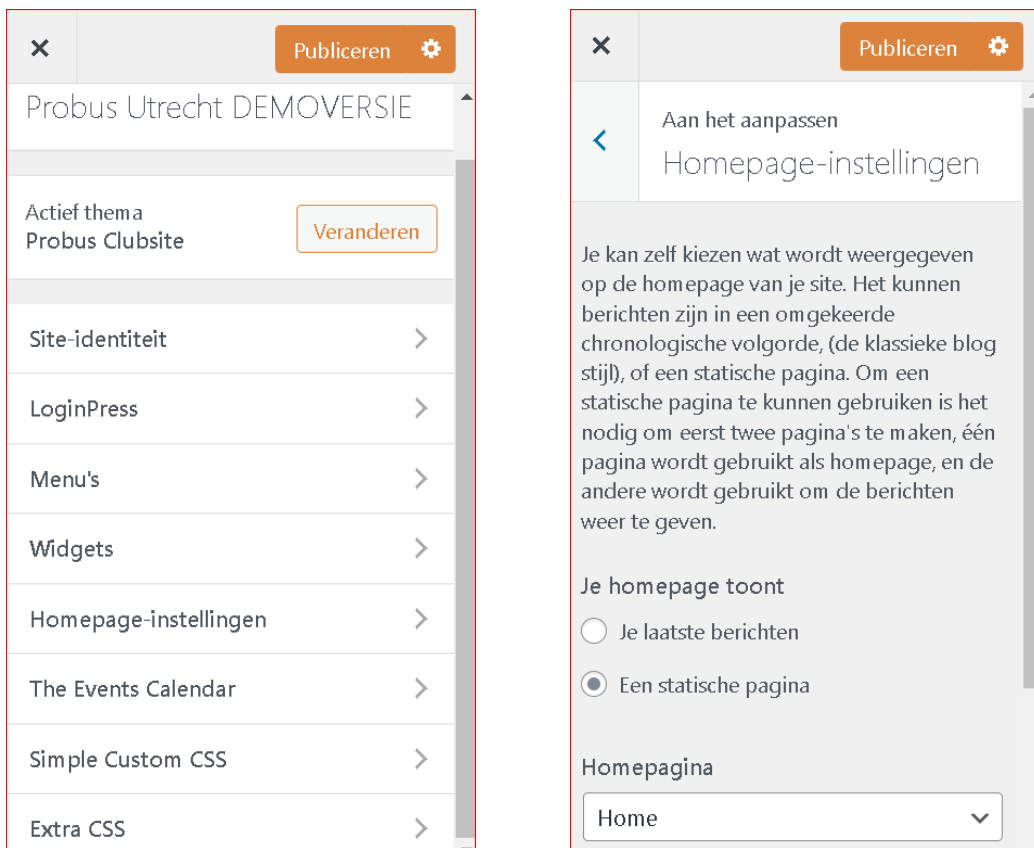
×

Publiceren

Probus Utrecht DEMOVERSIE

Actief thema
Probus Clubsite

Veranderen

Site-identiteit

LoginPress

Menu's

Widgets

Homepage-instellingen

The Events Calendar

Simple Custom CSS

Extra CSS

×

Publiceren

Aan het aanpassen
Homepage-instellingen

Je kan zelf kiezen wat wordt weergegeven op de homepage van je site. Het kunnen berichten zijn in een omgekeerde chronologische volgorde, (de klassieke blog stijl), of een statische pagina. Om een statische pagina te kunnen gebruiken is het nodig om eerst twee pagina's te maken, één pagina wordt gebruikt als homepage, en de andere wordt gebruikt om de berichten weer te geven.

Je homepage toont

Je laatste berichten

Een statische pagina

Homepagina

Home